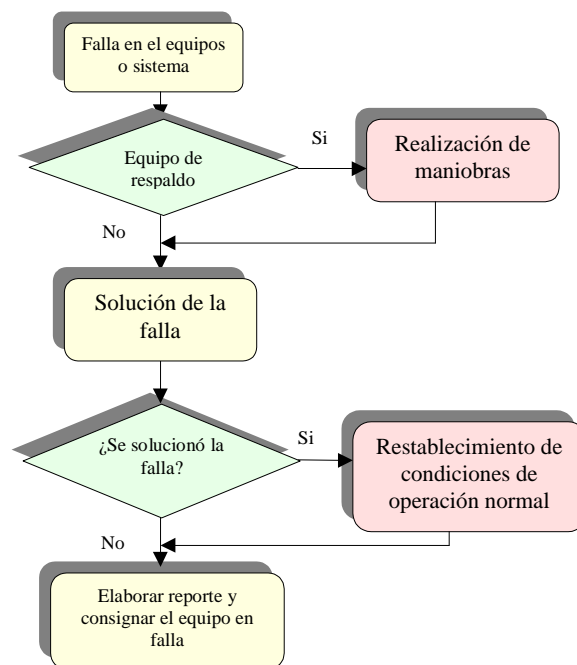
Falla en el equipos o sistema

Equipo de respaldo

Si

Realización de maniobras

No

Solución de la falla

¿Se solucionó la falla?

Si

Restablecimiento de condiciones de operación normal

No

Elaborar reporte y consignar el equipo en falla